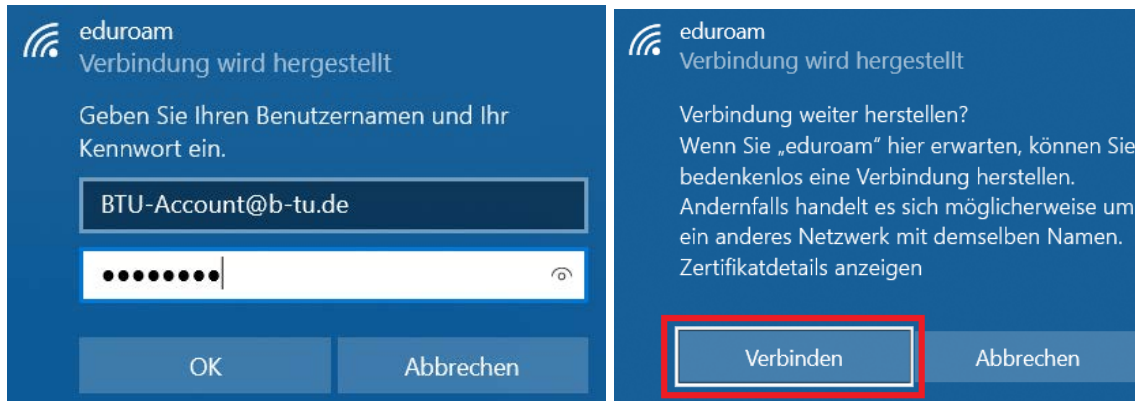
eduroam
Verbindung wird hergestellt

Geben Sie Ihren Benutzernamen und Ihr Kennwort ein.

BTU-Account@b-tu.de

••••••••

OK

Abbrechen

eduroam
Verbindung wird hergestellt

Verbindung weiter herstellen?
Wenn Sie „eduroam" hier erwarten, können Sie bedenkenlos eine Verbindung herstellen. Andernfalls handelt es sich möglicherweise um ein anderes Netzwerk mit demselben Namen.
Zertifikatdetails anzeigen

Verbinden

Abbrechen